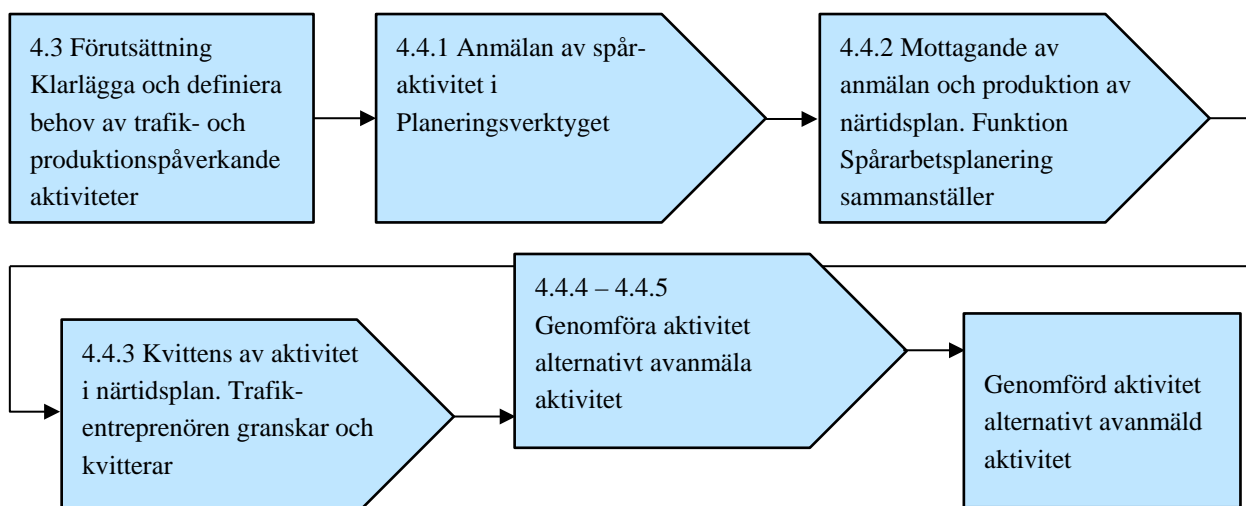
4.3 Förutsättning Klarlägga och definiera behov av trafik- och produktionspåverkande aktiviteter

4.4.1 Anmälan av spår-aktivitet i Planeringsverktyget

4.4.2 Mottagande av anmälan och produktion av närtidsplan. Funktion Spårarbetsplanering sammanställer

4.4.3 Kvittens av aktivitet i närtidsplan. Trafik-entreprenören granskar och kvitterar

4.4.4 – 4.4.5 Genomföra aktivitet alternativt avanmäla aktivitet

Genomförd aktivitet alternativt avanmäld aktivitet